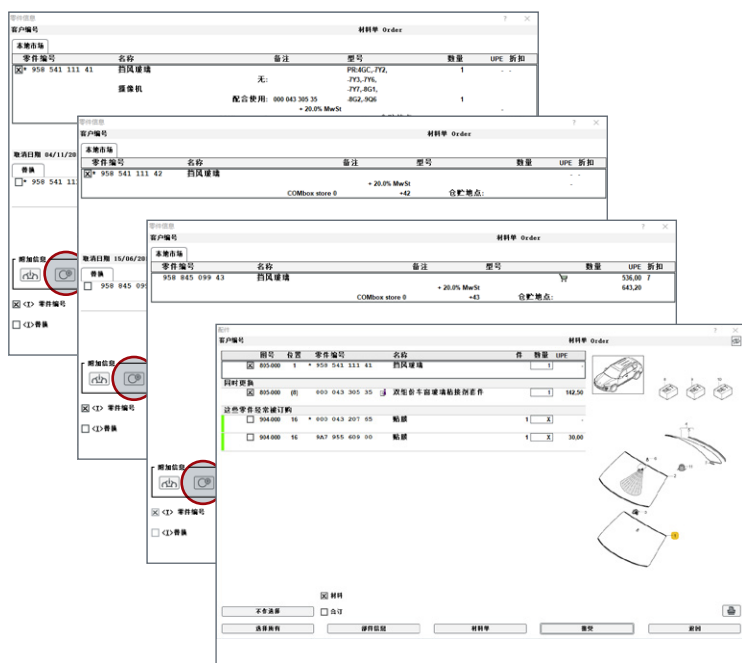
零件信息
客户编号
材料单 Order
本地市场
零件编号 名称 备注 型号 数量 UPE 折扣
☒* 958 541 111 41 挡风玻璃 PR:4GC,,7Y2, 1 - -
无: -7Y3,-7Y6,
摄像机 -7Y7,-8G1,
配合使用: 000 043 305 35 -8G2,,9Q6 1
+ 20.0% MwSt
取消日期 04/11/20
普换
☐* 958 541 11
附加信息
☒ <I> 零件编号
☐ <I>普换

零件信息
客户编号
材料单 Order
本地市场
零件编号 名称 备注 型号 数量 UPE 折扣
☒* 958 541 111 42 挡风玻璃 - -
+ 20.0% MwSt
COMbox store 0 +42 仓贮地点:
取消日期 15/06/20
普换
☐ 958 845 09
附加信息
☒ <I> 零件编号
☐ <I>普换

零件信息
客户编号
材料单 Order
本地市场
零件编号 名称 备注 型号 数量 折扣
958 845 099 43 挡风玻璃 536,00 7
+ 20.0% MwSt 643,20
COMbox store 0 +43 仓贮地点:
附加信息
☒ <I> 零件编号
☐ <I>普换

配件
客户编号
材料单 Order
图号 位置 零件编号 名称 件 数量 UPE
☒ 805.000 1 * 958 541 111 41 挡风玻璃 1
同时更换
☒ 805.000 (0) 000 043 305 35 双组份车窗玻璃粘接剂套件 1 142,50
这些零件经常被订购
☐ 904.000 16 * 000 043 207 65 贴膜 1 X
☐ 904.000 16 9A7 955 609 00 贴膜 1 X 30,00
☒ 材料
☐ 合订
不含选择
选择所有 部件信息 材料单 接受 返回